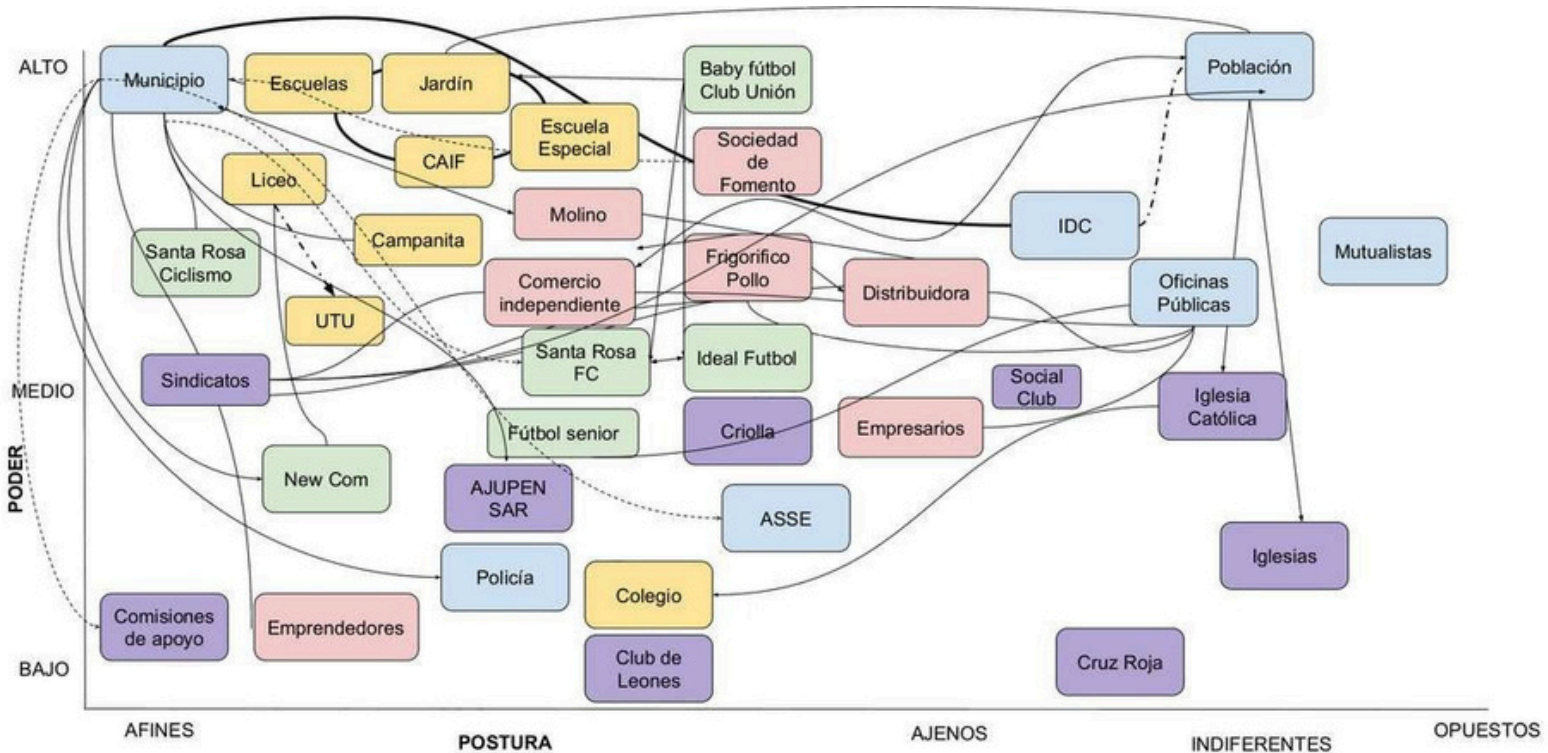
ALTO

Municipio

Escuelas

Jardín

Baby fútbol Club Unión

Población

Escuela Especial

CAIF

Sociedad de Fomento

Liceo

Molino

IDC

Santa Rosa Ciclismo

Campanita

Frigorifico Pollo

Mutualistas

Comercio independiente

Distribuidora

Oficinas Públicas

UTU

Santa Rosa FC

Ideal Futbol

Sindicatos

MEDIO

Social Club

Iglesia Católica

Fútbol senior

Criolla

Empresarios

PODER

New Com

AJUPEN SAR

ASSE

Iglesias

Policía

Colegio

Comisiones de apoyo

Emprendedores

BAJO

Club de Leones

Cruz Roja

AFINES

POSTURA

AJENOS

INDIFERENTES

OPUESTOS